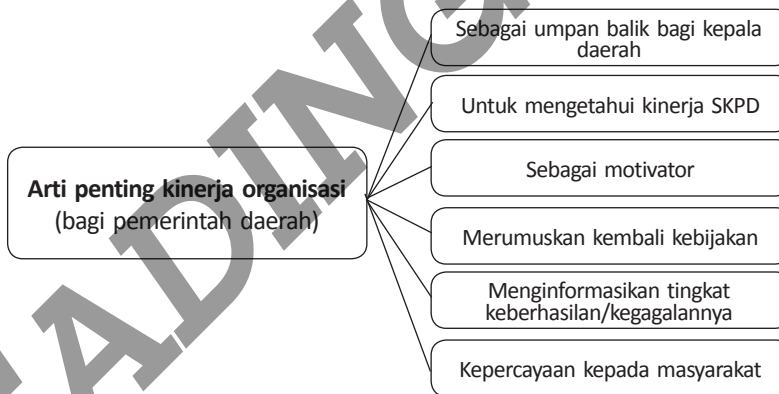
**Arti penting kinerja organisasi** (bagi pemerintah daerah)

Sebagai umpan balik bagi kepala daerah

Untuk mengetahui kinerja SKPD

Sebagai motivator

Merumuskan kembali kebijakan

Menginformasikan tingkat keberhasilan/kegagalannya

Kepercayaan kepada masyarakat

ADINC